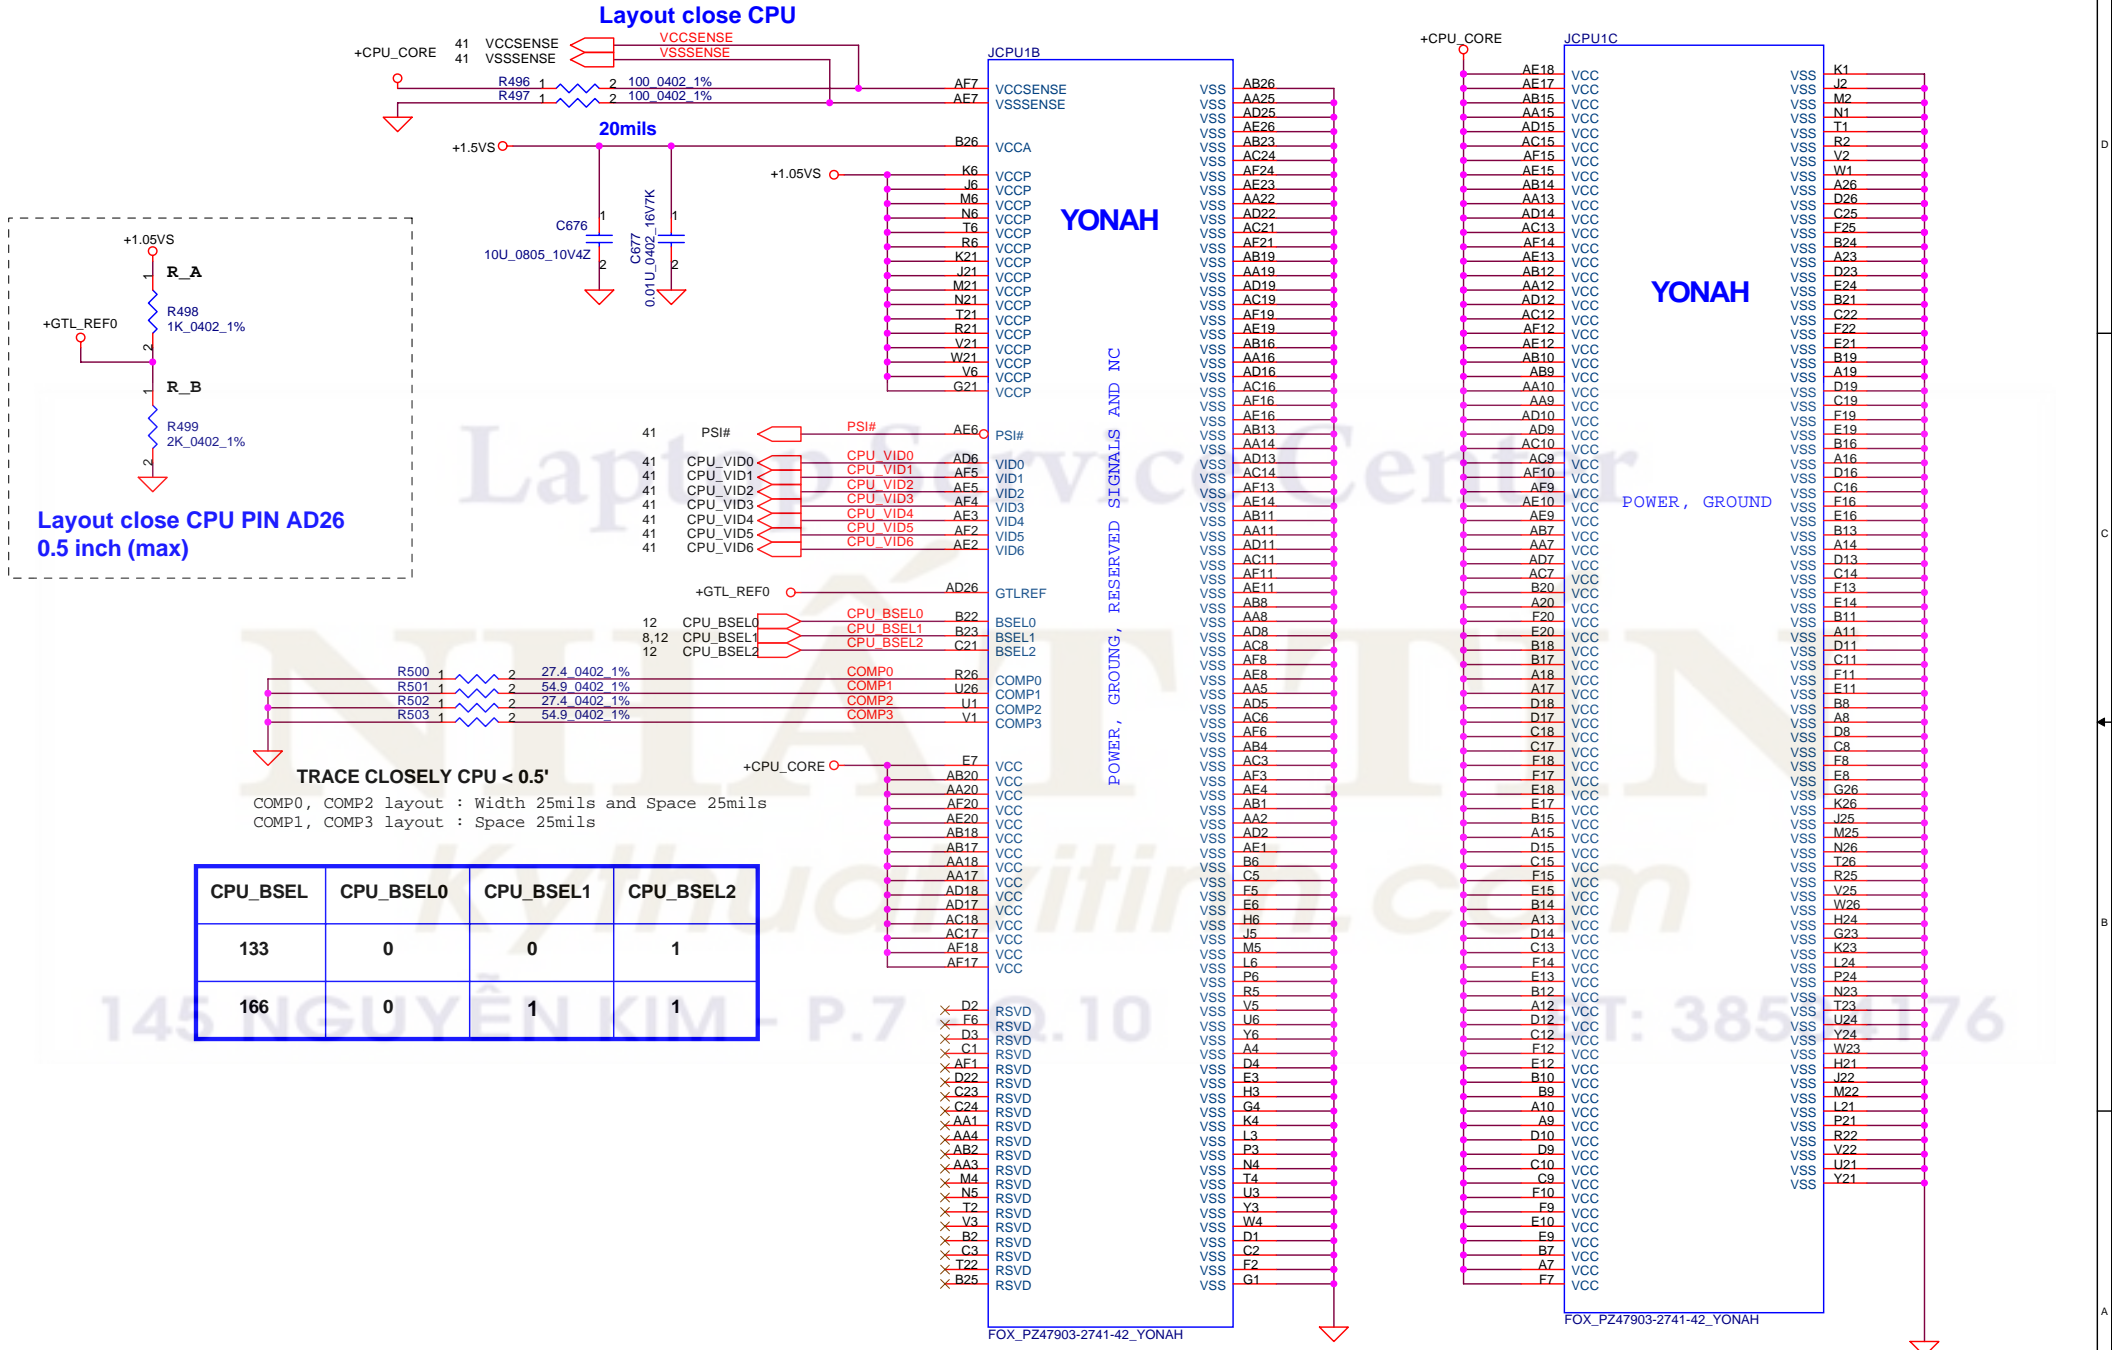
Layout close CPU

+CPU_CORE 41 VCCSENSE 41 VSSSENSE VCCSENSE VSSSENSE

R496 1 2 100_0402_1%
R497 1 2 100_0402_1%

20mils

+1.5VS

+1.05VS

C676 10U_0805_10V4Z

C677 0.01U_0402_16V7K

JCPU1B

AF7 VCCSENSE
AF7 VSSSENSE
B26 VCCA
K6 VCCP
J6 VCCP
M6 VCCP
N6 VCCP
T6 VCCP
R6 VCCP
K21 VCCP
J21 VCCP
M21 VCCP
N21 VCCP
T21 VCCP
R21 VCCP
V21 VCCP
W21 VCCP
V6 VCCP
G21 VCCP

YONAH

POWER, GROUNG, RESERVED SIGNALS AND NC

+1.05VS
R_A
R498 1K_0402_1%
+GTL_REF0
R_B
R499 2K_0402_1%

Layout close CPU PIN AD26
0.5 inch (max)

41 PSI# PSI# AE6 PSI#

41 CPU_VID0 CPU_VID0 AD6 VID0
41 CPU_VID1 CPU_VID1 AF5 VID1
41 CPU_VID2 CPU_VID2 AE5 VID2
41 CPU_VID3 CPU_VID3 AF4 VID3
41 CPU_VID4 CPU_VID4 AE3 VID4
41 CPU_VID5 CPU_VID5 AF2 VID5
41 CPU_VID6 CPU_VID6 AE2 VID6

+GTL_REF0 AD26 GTLREF

12 CPU_BSEL0 CPU_BSEL0 B22 BSEL0
8,12 CPU_BSEL1 CPU_BSEL1 B23 BSEL1
12 CPU_BSEL2 CPU_BSEL2 C21 BSEL2

R500 1 2 27.4_0402_1% COMP0 R26 COMP0
R501 1 2 54.9_0402_1% COMP1 U26 COMP1
R502 1 2 27.4_0402_1% COMP2 U1 COMP2
R503 1 2 54.9_0402_1% COMP3 V1 COMP3

TRACE CLOSELY CPU < 0.5'
COMP0, COMP2 layout : Width 25mils and Space 25mils
COMP1, COMP3 layout : Space 25mils

+CPU_CORE
E7 VCC
AB20 VCC
AA20 VCC
AF20 VCC
AE20 VCC
AB18 VCC
AB17 VCC
AA18 VCC
AA17 VCC
AD18 VCC
AD17 VCC
AC18 VCC
AC17 VCC
AF18 VCC
AF17 VCC

| CPU_BSEL | CPU_BSEL0 | CPU_BSEL1 | CPU_BSEL2 |
|---|---|---|---|
| 133 | 0 | 0 | 1 |
| 166 | 0 | 1 | 1 |

D2 RSVD
F6 RSVD
D3 RSVD
C1 RSVD
AF1 RSVD
D22 RSVD
C23 RSVD
C24 RSVD
AA1 RSVD
AA4 RSVD
AB2 RSVD
AA3 RSVD
M4 RSVD
N5 RSVD
T2 RSVD
V3 RSVD
B2 RSVD
C3 RSVD
T22 RSVD
B25 RSVD

VSS AB26 AA25 AD25 AE26 AB23 AC24 AF24 AE23 AA22 AD22 AF21 AB19 AA19 AD19 AC19 AF19 AB16 AA16 AD16 AC16 AF16 AE16 AB13 AA14 AD13 AC14 AF13 AE14 AB11 AA11 AD11 AC11 AF11 AE11 AB8 AA8 AD8 AC8 AF8 AE8 AA5 AD5 AC6 AF6 AB4 AC3 AF3 AE4 AB1 AA2 AD2 AE1 B6 C5 F5 E6 H6 J5 M5 L6 P6 R5 V5 U6 Y6 A4 D4 E3 H3 G4 K4 L3 P3 N4 T4 U3 Y3 W4 D1 C2 F2 G1

FOX_PZ47903-2741-42_YONAH

+CPU_CORE
JCPU1C

VCC AE18 AE17 AB15 AA15 AD15 AC15 AF15 AE15 AB14 AA13 AD14 AC13 AF14 AE13 AB12 AA12 AD12 AC12 AF12 AE12 AB10 AB9 AA10 AA9 AD10 AD9 AC10 AC9 AF10 AF9 AE10 AE9 AB7 AA7 AD7 AC7 B20 A20 F20 E20 B18 B17 A18 A17 D18 D17 C18 C17 F18 F17 E18 E17 B15 A15 D15 C15 F15 E15 B14 A13 D14 C13 F14 E13 B12 A12 D12 C12 F12 E12 B10 B9 A10 A9 D10 D9 C10 C9 F10 F9 E10 E9 B7 A7 F7

YONAH

POWER, GROUND

VSS K1 J2 M2 N1 T1 R2 V2 W1 A26 D26 C25 F25 B24 A23 D23 E24 B21 C22 F22 E21 B19 A19 D19 C19 F19 E19 B16 A16 D16 C16 F16 E16 B13 A14 D13 C14 F13 E14 B11 A11 D11 C11 F11 E11 B8 A8 D8 C8 F8 E8 G26 K26 J25 M25 N26 T26 R25 V25 W26 H24 G23 K23 L24 P24 N23 T23 U24 Y24 W23 H21 J22 M22 L21 P21 R22 V22 U21 Y21

FOX_PZ47903-2741-42_YONAH

Laptop Service Center
NHẤT TÍN
Kythuatvitinh.com
145 NGUYỄN KIM - P.7 - Q.10 ĐT: 385 176